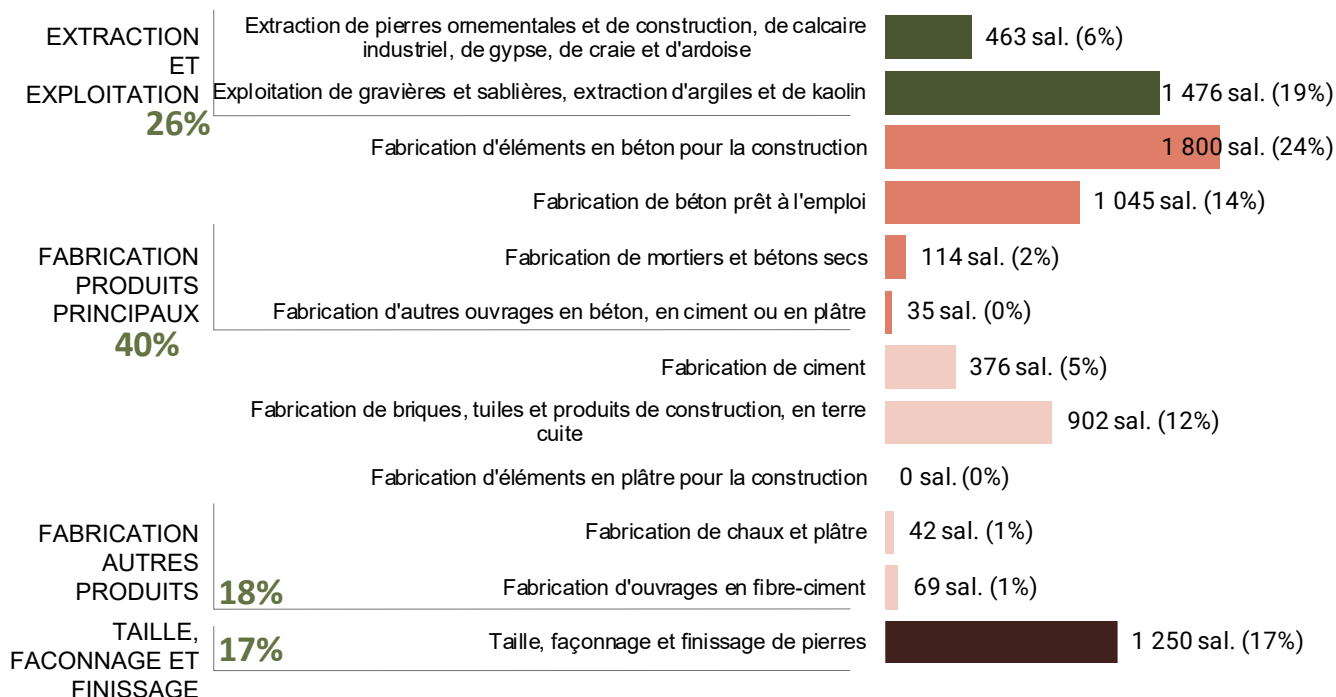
EXTRACTION ET EXPLOITATION
26%

Extraction de pierres ornementales et de construction, de calcaire industriel, de gypse, de craie et d'ardoise | 463 sal. (6%)
Exploitation de gravières et sablières, extraction d'argiles et de kaolin | 1 476 sal. (19%)

FABRICATION PRODUITS PRINCIPAUX
40%

Fabrication d'éléments en béton pour la construction | 1 800 sal. (24%)
Fabrication de béton prêt à l'emploi | 1 045 sal. (14%)
Fabrication de mortiers et bétons secs | 114 sal. (2%)
Fabrication d'autres ouvrages en béton, en ciment ou en plâtre | 35 sal. (0%)

FABRICATION AUTRES PRODUITS
18%

Fabrication de ciment | 376 sal. (5%)
Fabrication de briques, tuiles et produits de construction, en terre cuite | 902 sal. (12%)
Fabrication d'éléments en plâtre pour la construction | 0 sal. (0%)
Fabrication de chaux et plâtre | 42 sal. (1%)
Fabrication d'ouvrages en fibre-ciment | 69 sal. (1%)

TAILLE, FACONNAGE ET FINISSAGE
17%

Taille, façonnage et finissage de pierres | 1 250 sal. (17%)